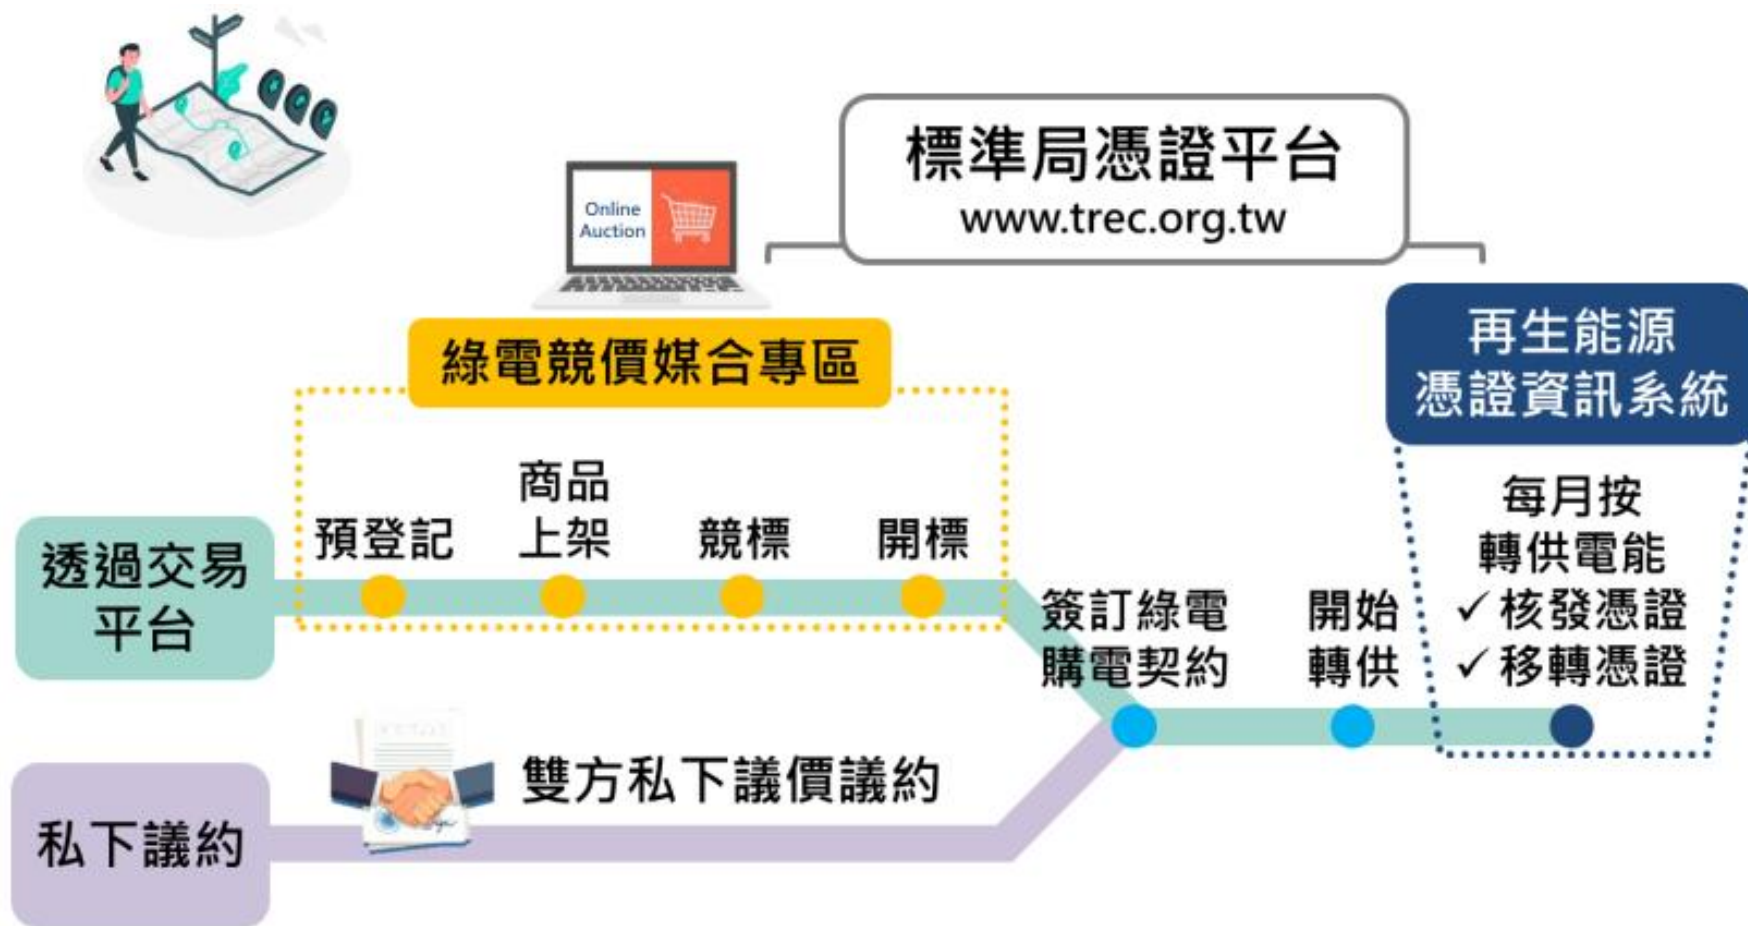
標準局憑證平台
www.trec.org.tw

Online Auction

綠電競價媒合專區

再生能源憑證資訊系統

透過交易平台

預登記

商品上架

競標

開標

簽訂綠電購電契約

開始轉供

每月按轉供電能
✓核發憑證
✓移轉憑證

雙方私下議價議約

私下議約